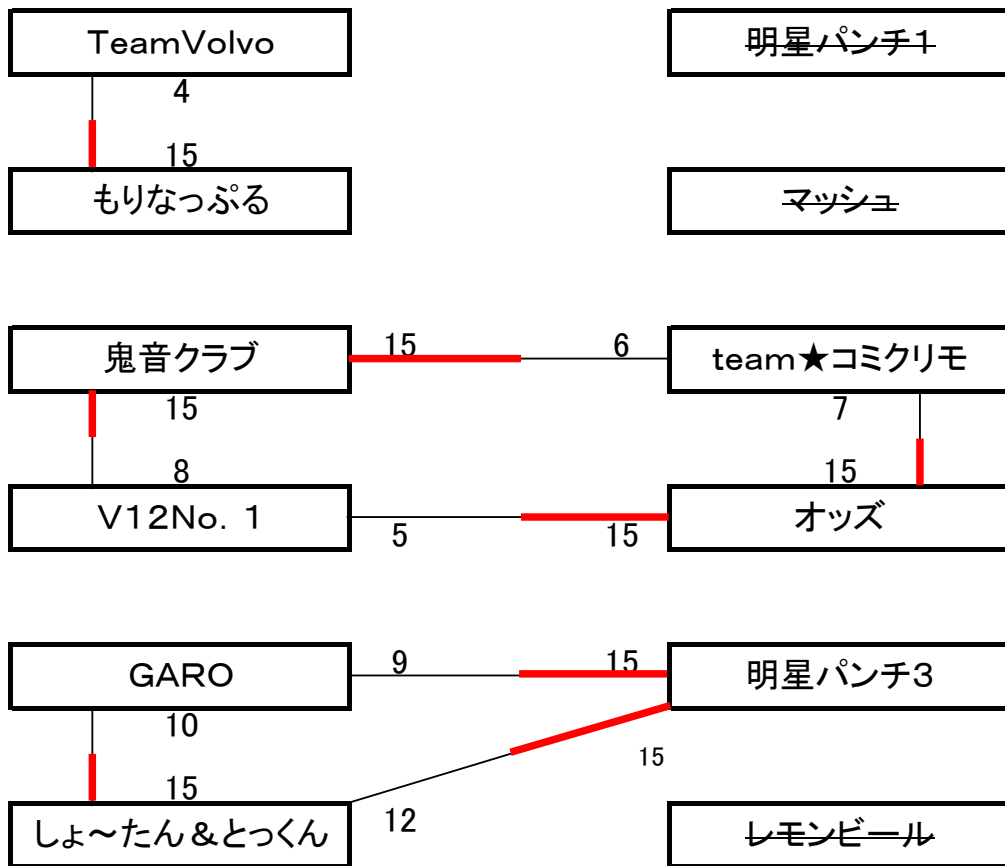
TeamVolvo

明星パンチ1

4

15

もりなっぷる

マッシュ

鬼音クラブ

15

6

team★コミクリモ

15

7

8

15

V12No. 1

5

15

オッズ

GARO

9

15

明星パンチ3

10

15

15

12

しょ〜たん＆とっくん

レモンビール